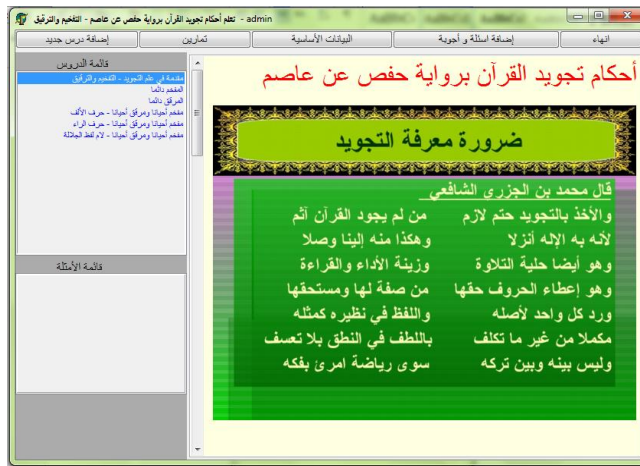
admin - تعلم أحكام تجويد القرآن برواية حفص عن عاصم - التفخيم والترقيق

انهاء | إضافة اسئلة و أجوبة | البيانات الأساسية | تمارين | إضافة درس جديد

قائمة الدروس
مقدمة في علم التجويد - التفخيم والترقيق
المفخم دائما
المرقق دائما
مفخم أحيانا ومرقق أحيانا - حرف الألف
مفخم أحيانا ومرقق أحيانا - حرف الراء
مفخم أحيانا ومرقق أحيانا - لام لفظ الجلالة

قائمة الأمثلة

أحكام تجويد القرآن برواية حفص عن عاصم

ضرورة معرفة التجويد

قال محمد بن الجزري الشافعي

والأخذ بالتجويد حتم لازم
من لم يجود القرآن آثم
لأنه به الإله أنزلا
وهكذا منه إلينا وصلا
وهو أيضا حلية التلاوة
وزينة الأداء والقراءة
وهو إعطاء الحروف حقها
من صفة لها ومستحقها
ورد كل واحد لأصله
واللفظ في نظيره كمثله
مكملا من غير ما تكلف
باللطف في النطق بلا تعسف
وليس بينه وبين تركه
سوى رياضة امرئ بفكه